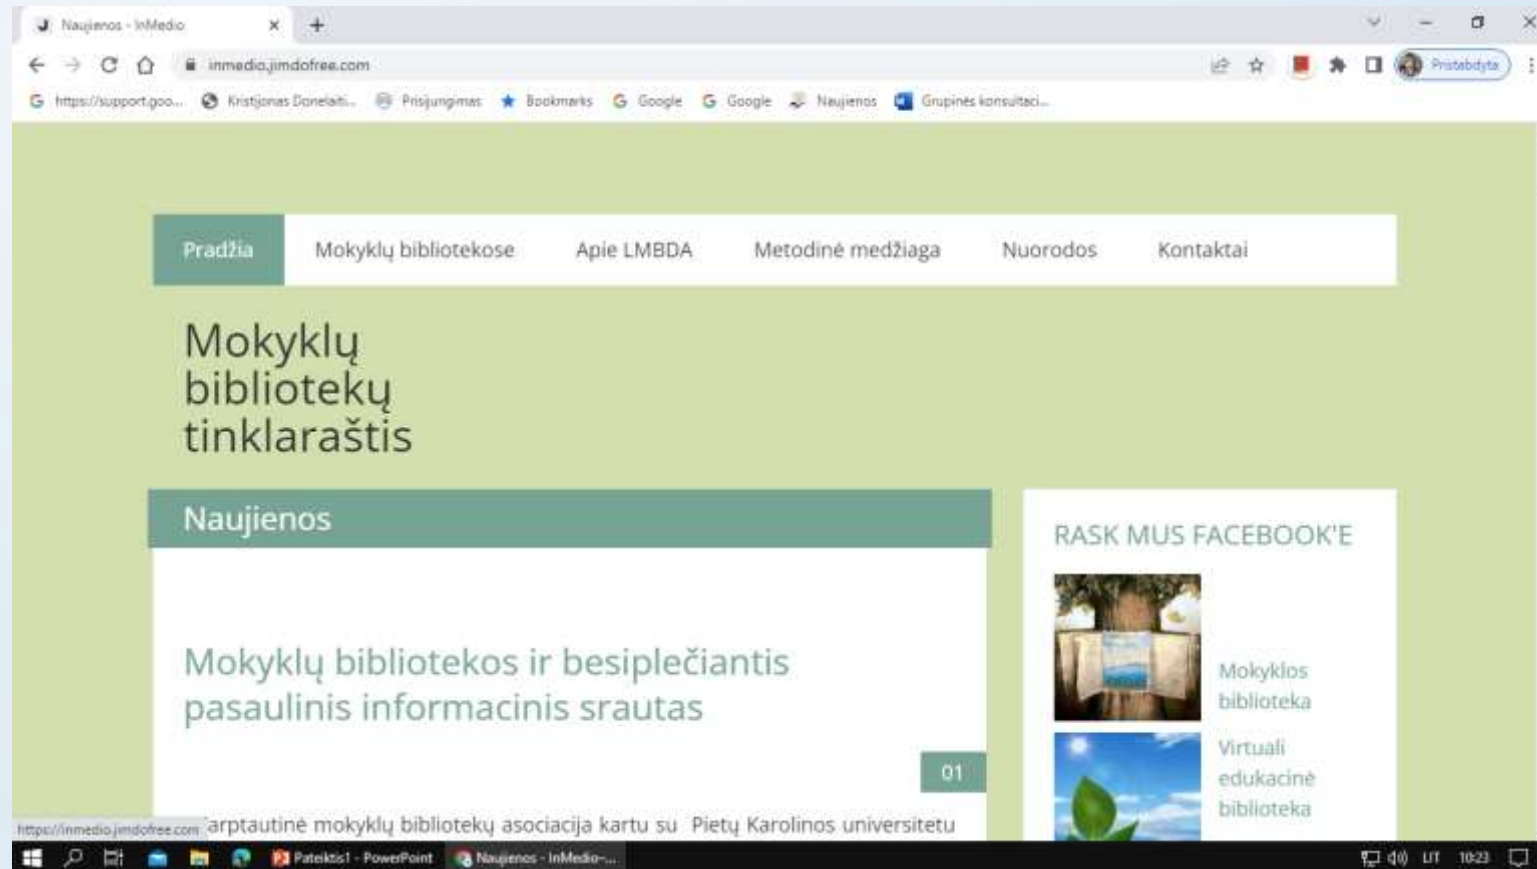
Naujienos - InMedio ×

inmedio.jimdofree.com

Pristabdyta

https://support.goo... Kristijonas Donelaiti... Prisijungimas Bookmarks Google Google Naujienos Grupinės konsultaci...

Pradžia Mokyklų bibliotekose Apie LMBDA Metodinė medžiaga Nuorodos Kontaktai

Mokyklų bibliotekų tinklaraštis

Naujienos

Mokyklų bibliotekos ir besiplečiantis pasaulinis informacinis srautas

01

https://inmedio.jimdofree.com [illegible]arptautinė mokyklų bibliotekų asociacija kartu su Pietų Karolinos universitetu

RASK MUS FACEBOOK'E

Mokyklos biblioteka

Virtuali edukacinė biblioteka

Pateiktis1 - PowerPoint Naujienos - InMedio-...

LT 10:23